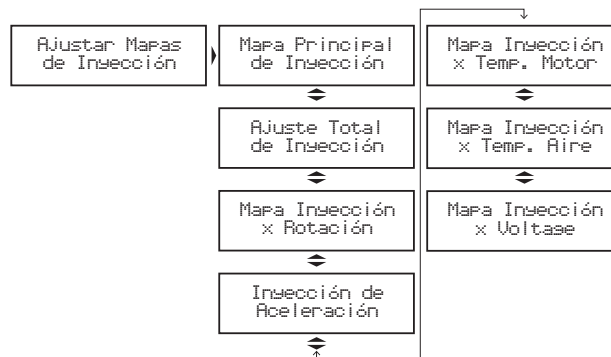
Ajustar Mapas de Inyección

Mapa Principal de Inyección

Ajuste Total de Inyección

Mapa Inyección x Rotación

Inyección de Aceleración

Mapa Inyección x Temp. Motor

Mapa Inyección x Temp. Aire

Mapa Inyección x Voltage